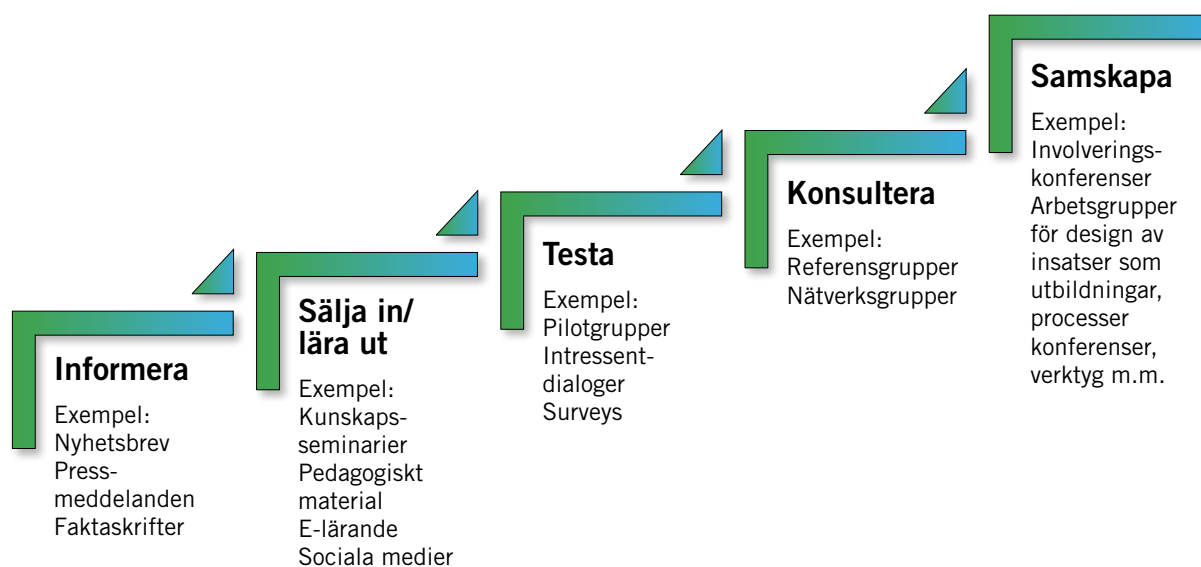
Informera

Exempel:
Nyhetsbrev
Pressmeddelanden
Faktaskrifter

Sälja in/ lära ut

Exempel:
Kunskapsseminarier
Pedagogiskt material
E-lärande
Sociala medier

Testa

Exempel:
Pilotgrupper
Intressentdialoger
Surveys

Konsultera

Exempel:
Referensgrupper
Nätverksgrupper

Samskapa

Exempel:
Involveringskonferenser
Arbetsgrupper för design av insatser som utbildningar, processer konferenser, verktyg m.m.